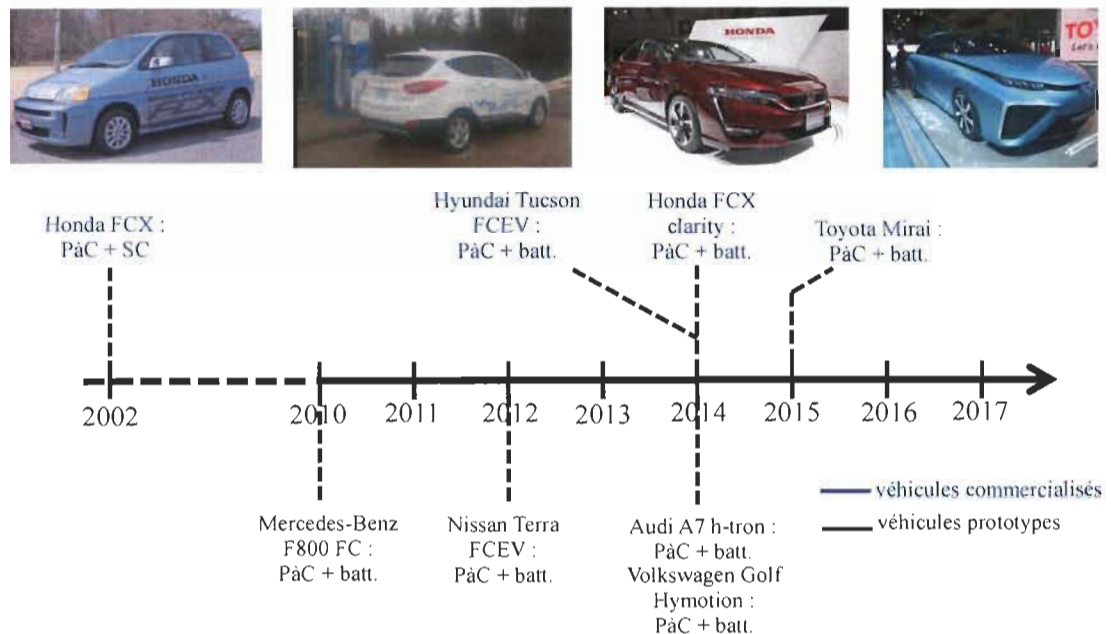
HONDA
FCX

HONDA

TOY
Let's

Honda FCX : PàC + SC

Hyundai Tucson FCEV : PàC + batt.

Honda FCX clarity : PàC + batt.

Toyota Mirai : PàC + batt.

2002
2010
2011
2012
2013
2014
2015
2016
2017

Mercedes-Benz F800 FC : PàC + batt.

Nissan Terra FCEV : PàC + batt.

Audi A7 h-tron : PàC + batt. Volkswagen Golf Hymotion : PàC + batt.

véhicules commercialisés
véhicules prototypes